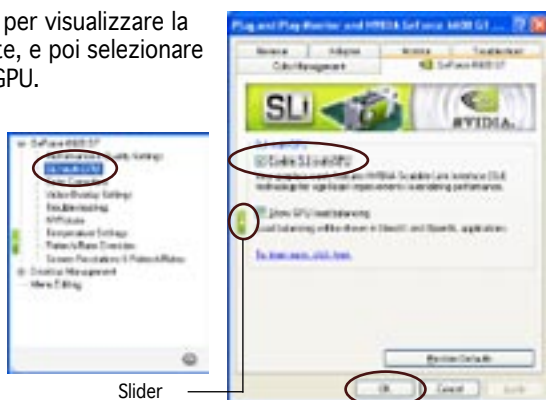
per visualizzare la
e, e poi selezionare
GPU.

Plug and Play Monitor and NVIDIA GeForce 6600 GT

SLI

NVIDIA.

Enable SLI multi-GPU

Show GPU load balancing

Restore Defaults

OK

Cancel

Apply

Slider